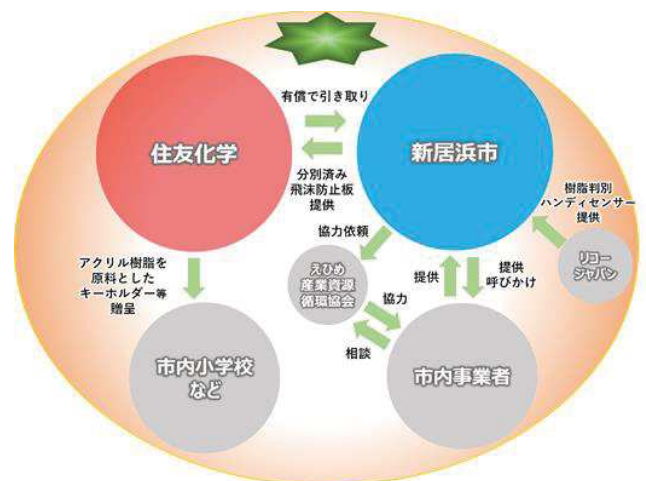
有償で引き取り

住友化学

新居浜市

分別済み
飛沫防止板
提供

樹脂判別
ハンディセンサー
提供

協力依頼

えひめ
産業資源
循環協会

リコー
ジャパン

アクリル樹脂を
原料とした
キーホルダー等
贈呈

提供

提供
呼びかけ

協力

相談

市内小学校
など

市内事業者